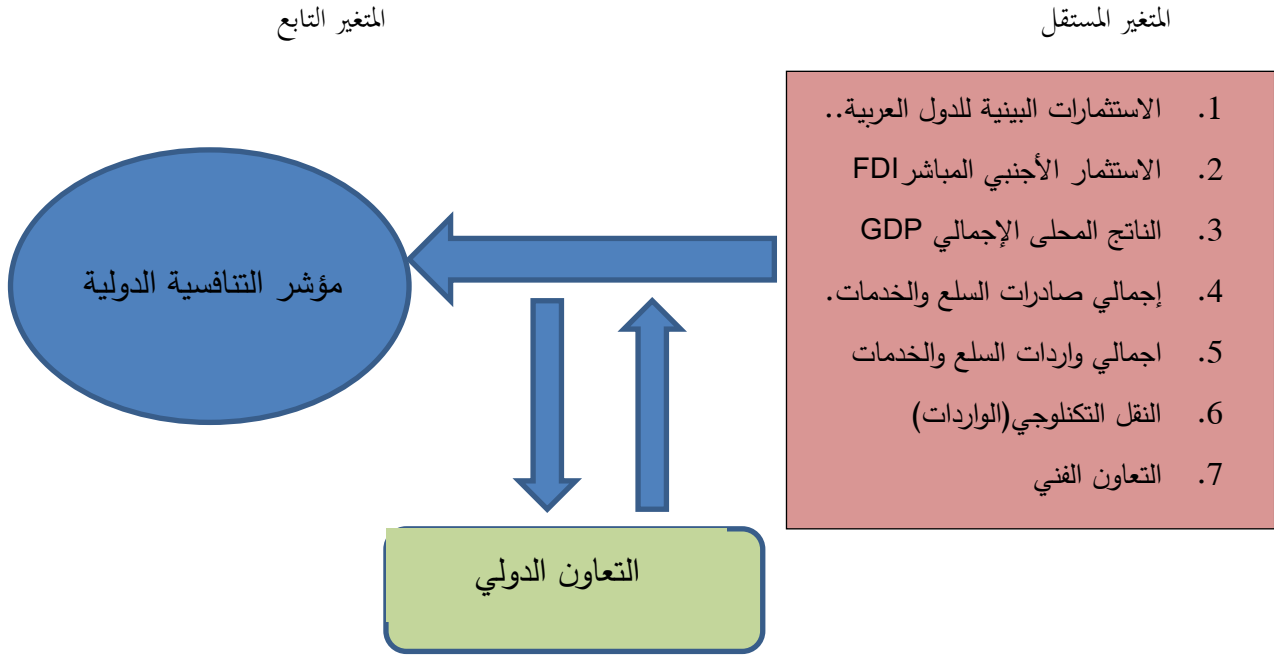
المتغير المستقل

المتغير التابع

1. الاستثمارات البينية للدول العربية..
2. الاستثمار الأجنبي المباشر FDI
3. الناتج المحلى الإجمالي GDP
4. إجمالي صادرات السلع والخدمات.
5. اجمالي واردات السلع والخدمات
6. النقل التكنلوجي(الواردات)
7. التعاون الفني

مؤشر التنافسية الدولية

التعاون الدولي